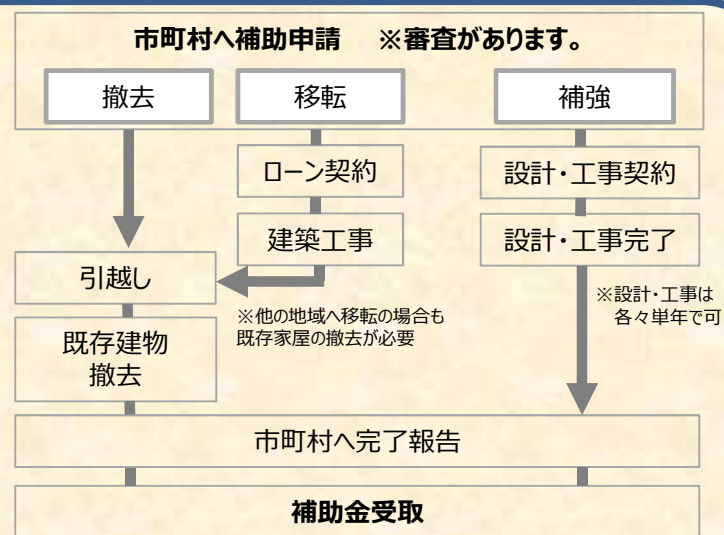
市町村へ補助申請　※審査があります。

撤去

移転

補強

ローン契約

建築工事

設計・工事契約

設計・工事完了

引越し

※他の地域へ移転の場合も既存家屋の撤去が必要

※設計・工事は各々単年で可

既存建物撤去

市町村へ完了報告

補助金受取